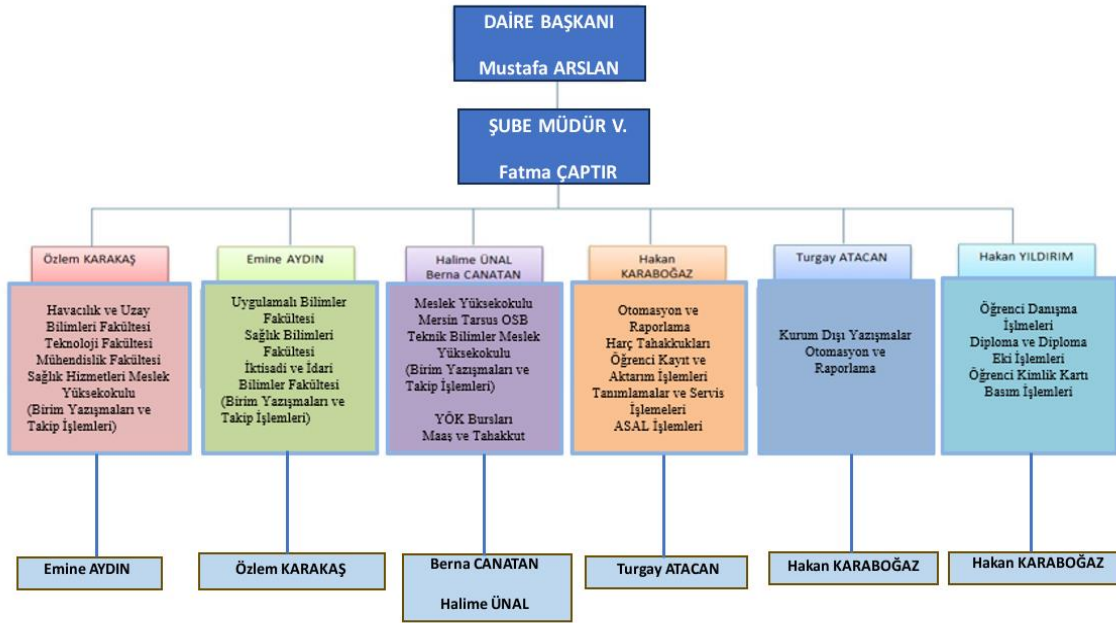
DAİRE BAŞKANI

Mustafa ARSLAN

ŞUBE MÜDÜR V.

Fatma ÇAPTIR

Özlem KARAKAŞ

Havacılık ve Uzay Bilimleri Fakültesi
Teknoloji Fakültesi
Mühendislik Fakültesi
Sağlık Hizmetleri Meslek Yüksekokulu
(Birim Yazışmaları ve Takip İşlemleri)

Emine AYDIN

Emine AYDIN

Uygulamalı Bilimler Fakültesi
Sağlık Bilimleri Fakültesi
İktisadi ve İdari Bilimler Fakültesi
(Birim Yazışmaları ve Takip İşlemleri)

Özlem KARAKAŞ

Halime ÜNAL
Berna CANATAN

Meslek Yüksekokulu
Mersin Tarsus OSB Teknik Bilimler Meslek Yüksekokulu
(Birim Yazışmaları ve Takip İşlemleri)

YÖK Bursları
Maaş ve Tahakkut

Berna CANATAN

Halime ÜNAL

Hakan KARABOĞAZ

Otomasyon ve Raporlama
Harç Tahakkukları
Öğrenci Kayıt ve Aktarım İşlemleri
Tanımlamalar ve Servis İşlemeleri
ASAL İşlemleri

Turgay ATACAN

Turgay ATACAN

Kurum Dışı Yazışmalar
Otomasyon ve Raporlama

Hakan KARABOĞAZ

Hakan YILDIRIM

Öğrenci Danışma İşlmeleri
Diploma ve Diploma Eki İşlemleri
Öğrenci Kimlik Kartı Basım İşlemleri

Hakan KARABOĞAZ